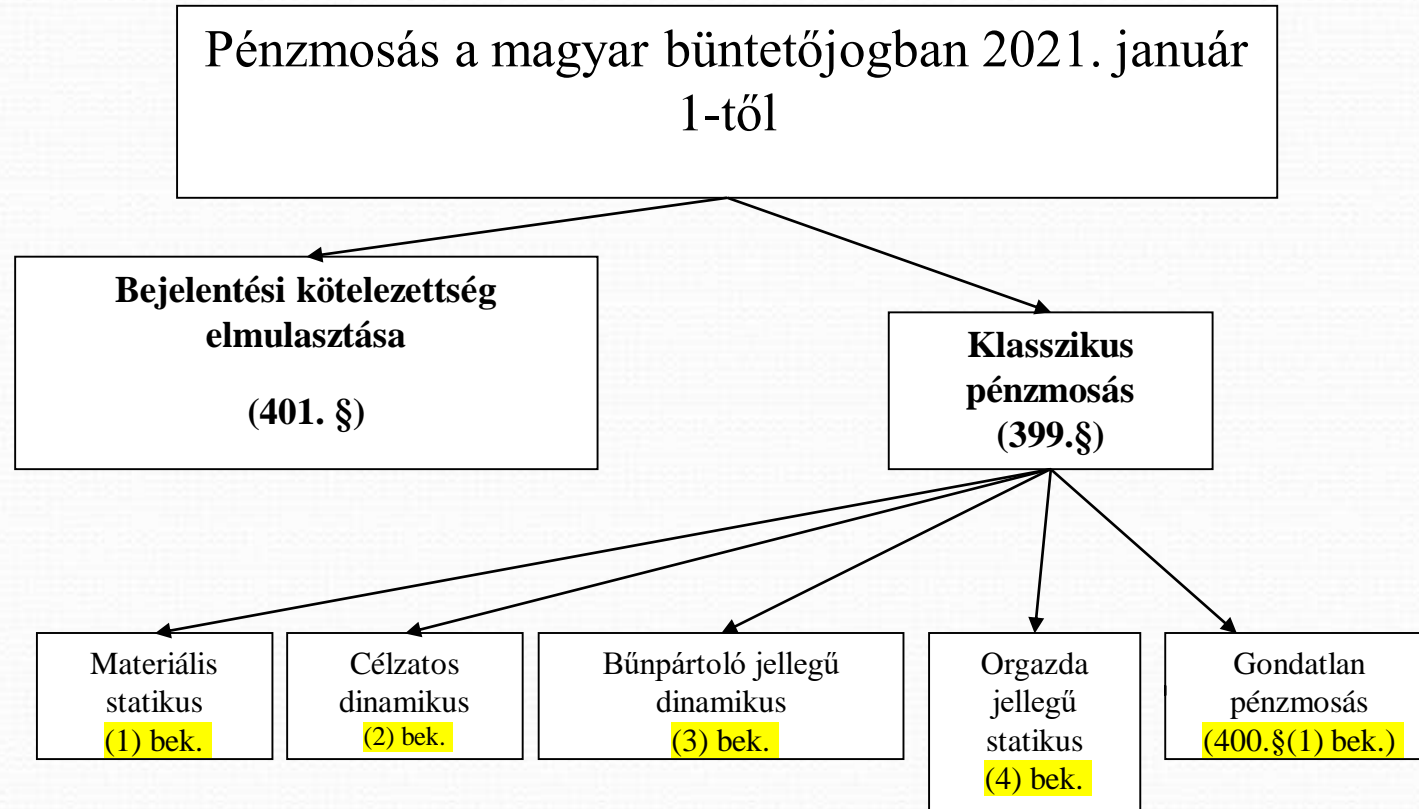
Pénzmosás a magyar büntetőjogban 2021. január 1-től

**Bejelentési kötelezettség elmulasztása**

**(401. §)**

**Klasszikus pénzmosás (399.§)**

Materiális statikus (1) bek.

Célzatos dinamikus (2) bek.

Bűnpártoló jellegű dinamikus (3) bek.

Orgazda jellegű statikus (4) bek.

Gondatlan pénzmosás (400.§(1) bek.)